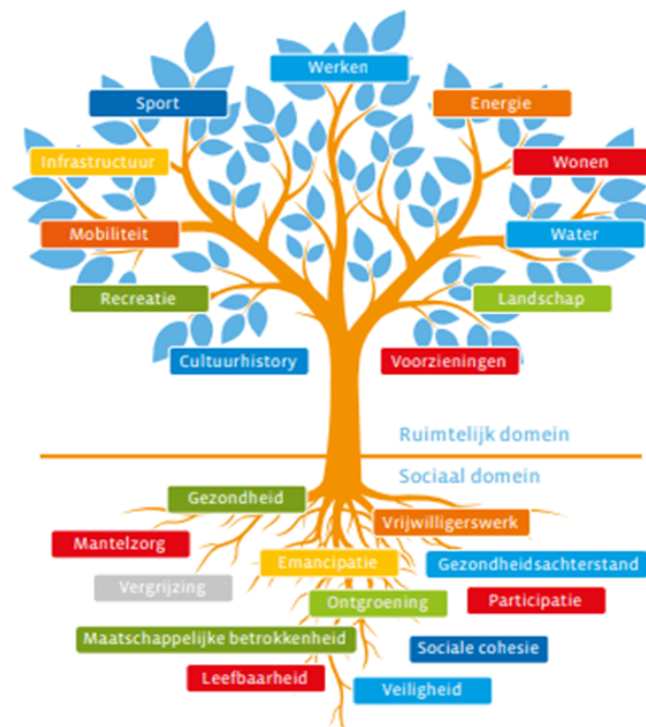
Werken

Sport

Energie

Infrastructuur

Wonen

Mobiliteit

Water

Recreatie

Landschap

Cultuurhistory

Voorzieningen

Ruimtelijk domein

Sociaal domein

Gezondheid

Vrijwilligerswerk

Mantelzorg

Emancipatie

Gezondheidsachterstand

Vergrijzing

Ontgroening

Participatie

Maatschappelijke betrokkenheid

Sociale cohesie

Leefbaarheid

Veiligheid